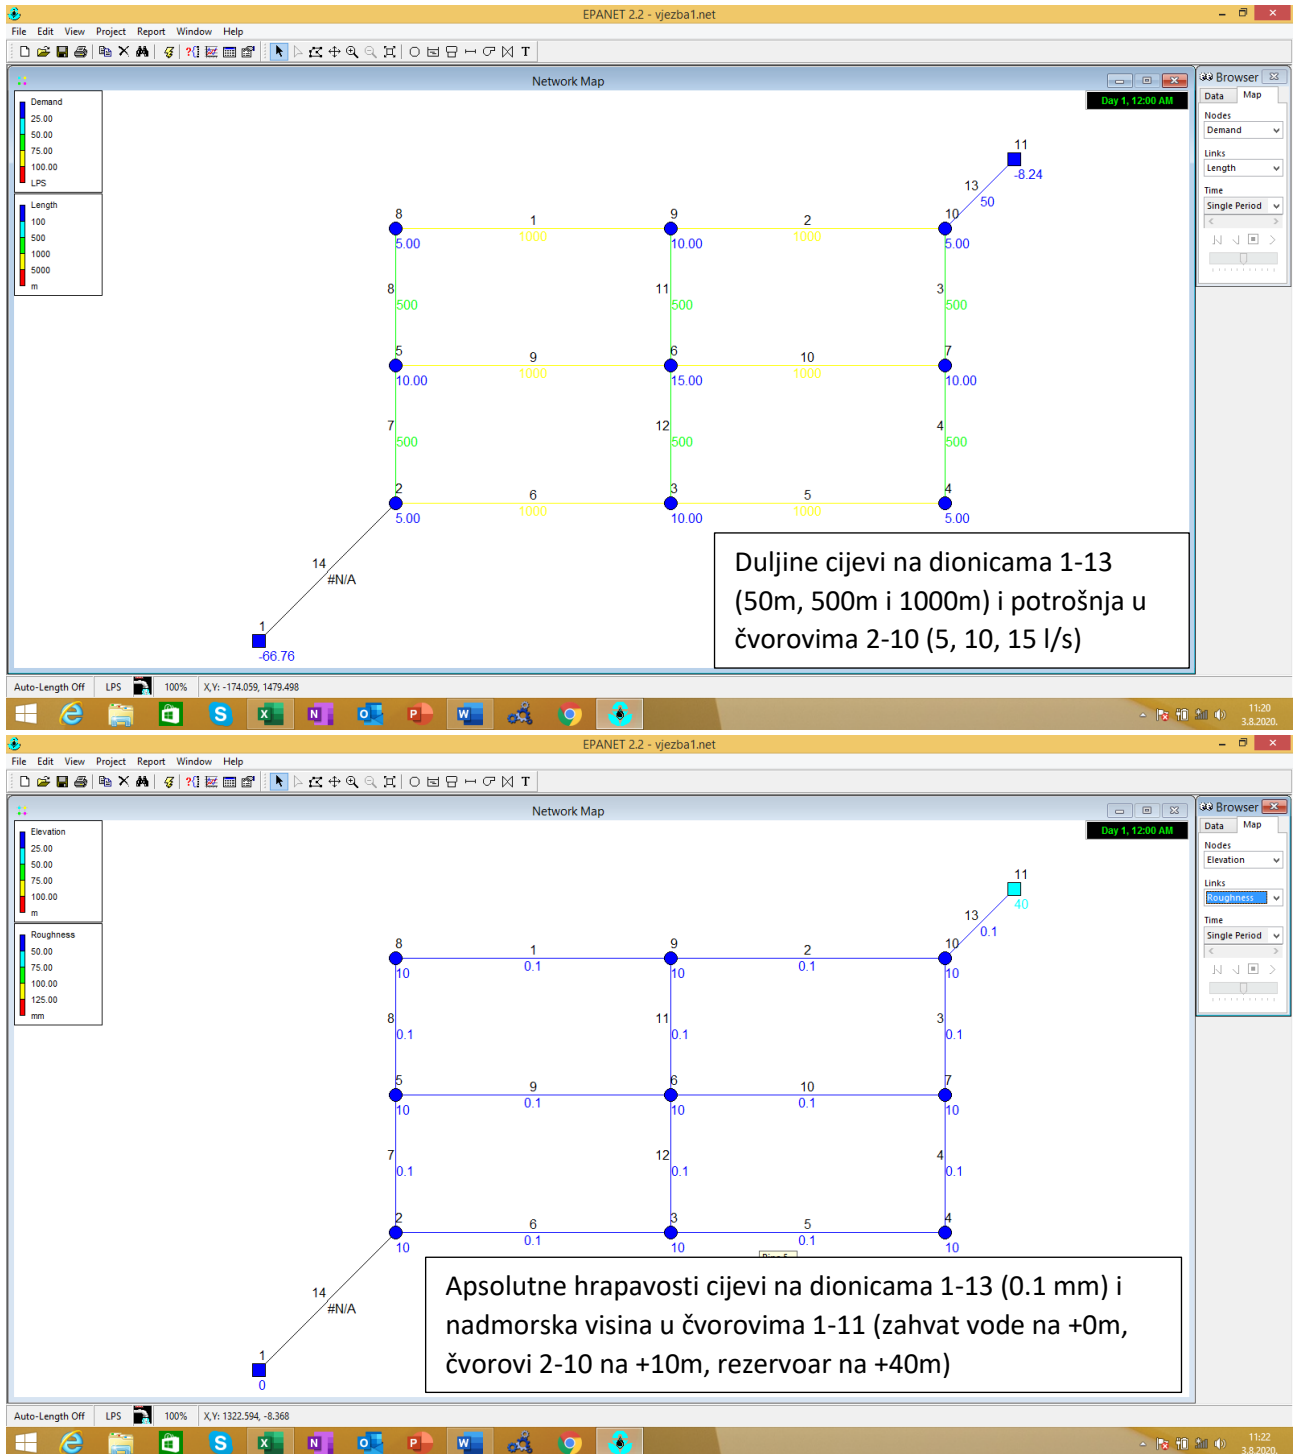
EPANET 2.2 - vjezba1.net

File Edit View Project Report Window Help

Network Map

Demand
25.00
50.00
75.00
100.00
LPS

Length
100
500
1000
5000
m

Day 1, 12:00 AM

Browser
Data Map
Nodes
Demand
Links
Length
Time
Single Period

11
-8.24
13
50
8
1
1000
9
2
1000
10
5.00
10.00
5.00
8
500
11
500
3
500
5
9
1000
6
10
1000
7
10.00
15.00
10.00
7
500
12
500
4
500
2
6
1000
3
5
1000
4
5.00
10.00
5.00
14
#N/A
1
-66.76

Duljine cijevi na dionicama 1-13 (50m, 500m i 1000m) i potrošnja u čvorovima 2-10 (5, 10, 15 l/s)

Auto-Length Off LPS 100% X,Y: -174.059, 1479.498

11:20
3.8.2020.

EPANET 2.2 - vjezba1.net

File Edit View Project Report Window Help

Network Map

Elevation
25.00
50.00
75.00
100.00
m

Roughness
50.00
75.00
100.00
125.00
mm

Day 1, 12:00 AM

Browser
Data Map
Nodes
Elevation
Links
Roughness
Time
Single Period

11
40
13
0.1
8
1
0.1
9
2
0.1
10
10
10
10
8
0.1
11
0.1
3
0.1
5
9
0.1
6
10
0.1
7
10
10
10
7
0.1
12
0.1
4
0.1
2
6
0.1
3
5
0.1
4
10
10
10
14
#N/A
1
0

Apsolutne hrapavosti cijevi na dionicama 1-13 (0.1 mm) i nadmorska visina u čvorovima 1-11 (zahvat vode na +0m, čvorovi 2-10 na +10m, rezervoar na +40m)

Auto-Length Off LPS 100% X,Y: 1322.594, -8.368

11:22
3.8.2020.